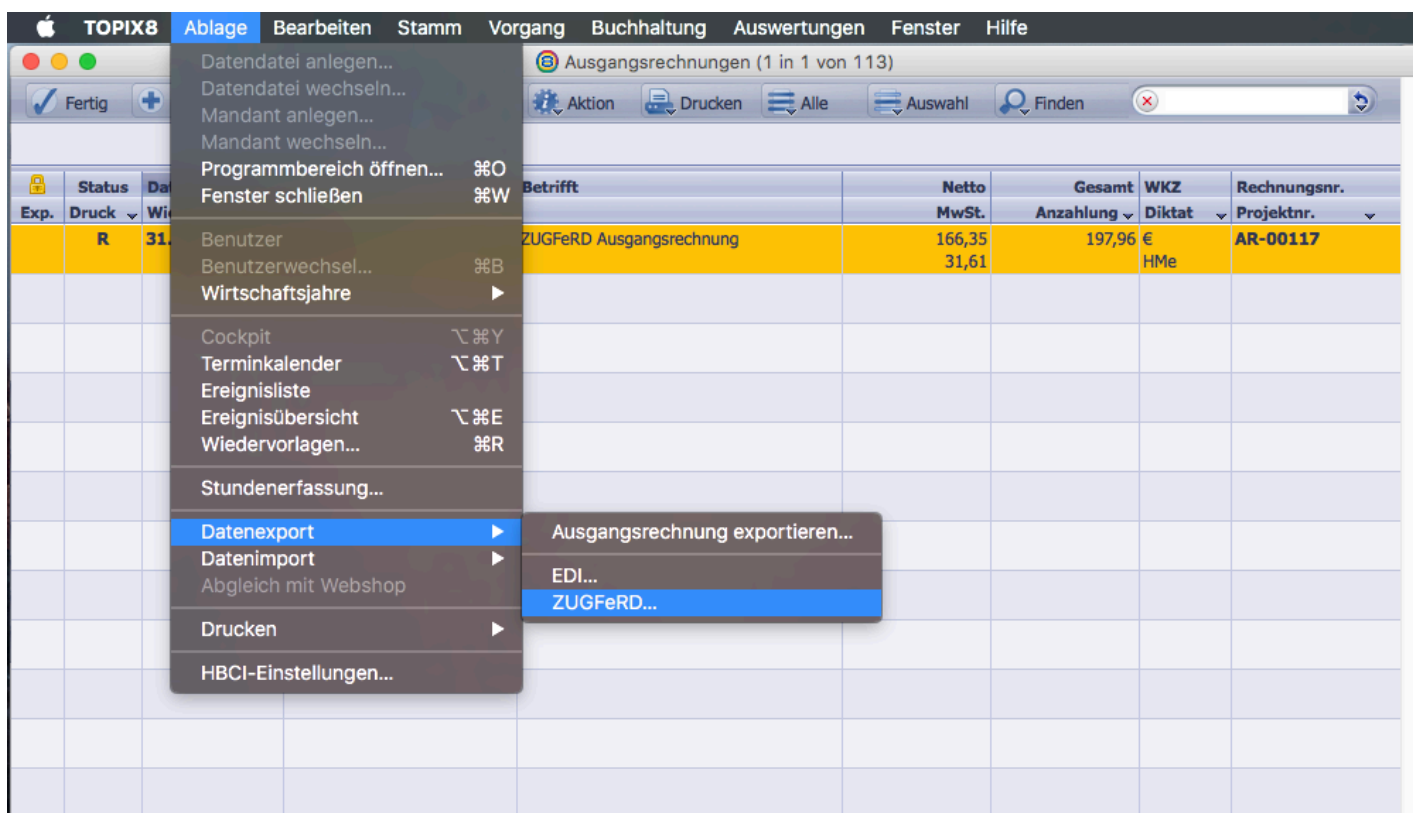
TOPIX8 Ablage Bearbeiten Stamm Vorgang Buchhaltung Auswertungen Fenster Hilfe

Ausgangsrechnungen (1 in 1 von 113)

Fertig Aktion Drucken Alle Auswahl Finden

Datendatei anlegen...
Datendatei wechseln...
Mandant anlegen...
Mandant wechseln...
Programmbereich öffnen... ⌘O
Fenster schließen ⌘W
Benutzer
Benutzerwechsel... ⌘B
Wirtschaftsjahre
Cockpit ⌥⌘Y
Terminkalender ⌥⌘T
Ereignisliste
Ereignisübersicht ⌥⌘E
Wiedervorlagen... ⌘R
Stundenerfassung...
Datenexport
Datenimport
Abgleich mit Webshop
Drucken
HBCI-Einstellungen...

Ausgangsrechnung exportieren...
EDI...
ZUGFeRD...

| Exp. | Status Druck | Da Wi | Betrifft | Netto MwSt. | Gesamt Anzahlung | WKZ Diktat | Rechnungsnr. Projektnr. |
|---|---|---|---|---|---|---|---|
| | R | 31. | ZUGFeRD Ausgangsrechnung | 166,35 31,61 | 197,96 | € HMe | AR-00117 |